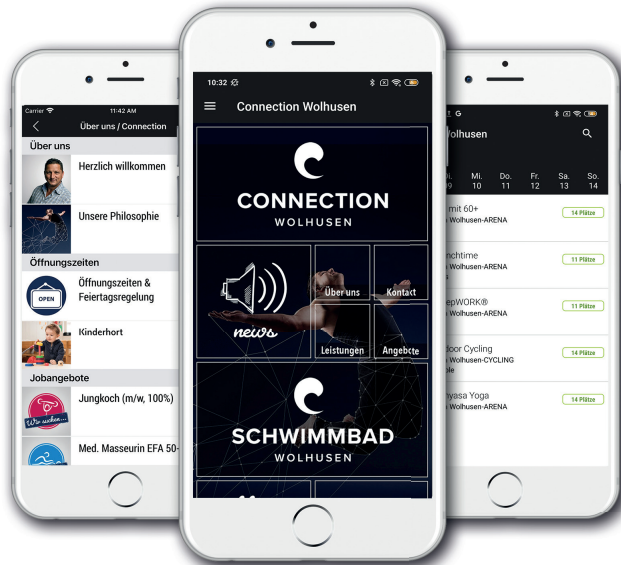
Carrier 11:42 AM

Über uns / Connection

Über uns

Herzlich willkommen

Unsere Philosophie

Öffnungszeiten

OPEN

Öffnungszeiten & Feiertagsregelung

Kinderhort

Jobangebote

Wir suchen...

Jungkoch (m/w, 100%)

Med. Masseurin EFA 50-

10:32

Connection Wolhusen

CONNECTION

WOLHUSEN

news

Über uns

Kontakt

Leistungen

Angebote

SCHWIMMBAD

WOLHUSEN

G

Wolhusen

Mi. 10

Do. 11

Fr. 12

Sa. 13

So. 14

mit 60+

Wolhusen-ARENA

14 Plätze

nchtime

Wolhusen-ARENA

11 Plätze

epWORK®

Wolhusen-ARENA

11 Plätze

door Cycling

Wolhusen-CYCLING

ple

14 Plätze

nyasa Yoga

Wolhusen-ARENA

14 Plätze